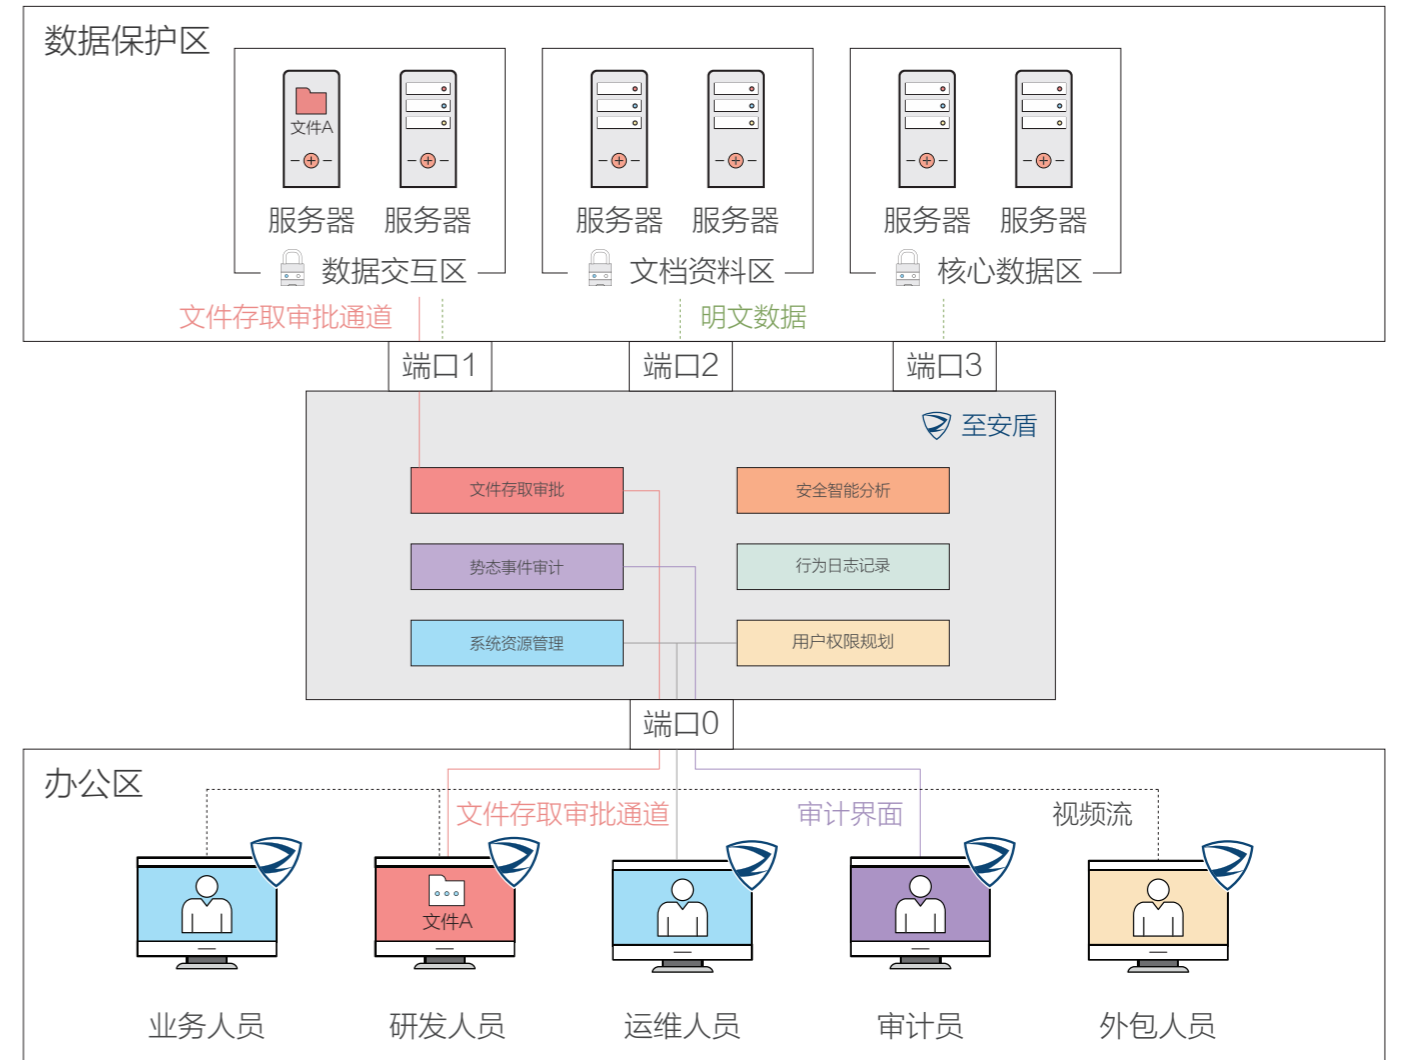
数据保护区

文件A

服务器 服务器

数据交互区

服务器 服务器

文档资料区

服务器 服务器

核心数据区

文件存取审批通道

明文数据

端口1

端口2

端口3

至安盾

文件存取审批

安全智能分析

势态事件审计

行为日志记录

系统资源管理

用户权限规划

端口0

办公区

文件存取审批通道

审计界面

视频流

文件A

业务人员

研发人员

运维人员

审计员

外包人员